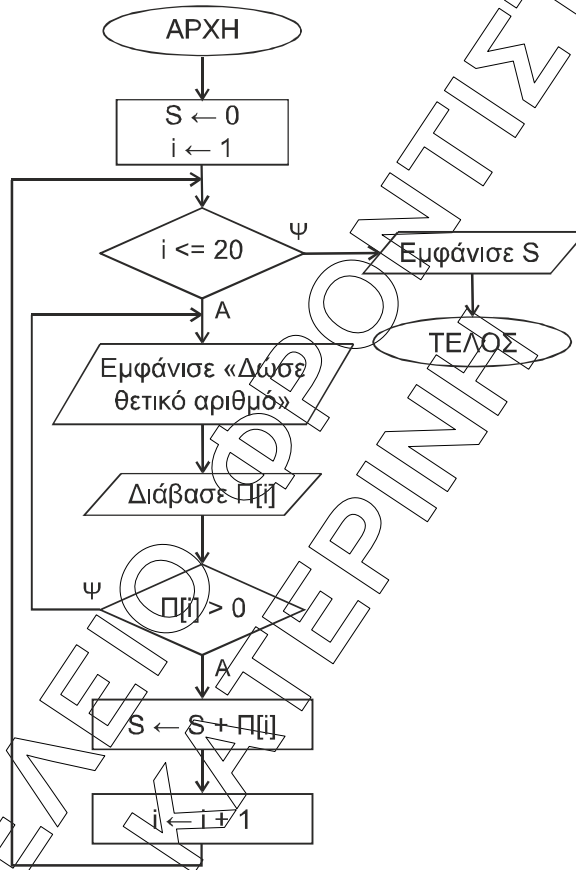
ΑΡΧΗ

$S \leftarrow 0$
$i \leftarrow 1$

i <= 20

Ψ

Εμφάνισε S

ΤΕΛΟΣ

Α

Εμφάνισε «Δώσε θετικό αριθμό»

Διάβασε Π[i]

Ψ

Π[i] > 0

Α

$S \leftarrow S + Π[i]$

$i \leftarrow i + 1$

ΦΡΟΝΤΙΣΤΗΡΙΑ
ΟΜΙΛΟΣ
ΚΑΤΕΡΙΝΗΣ